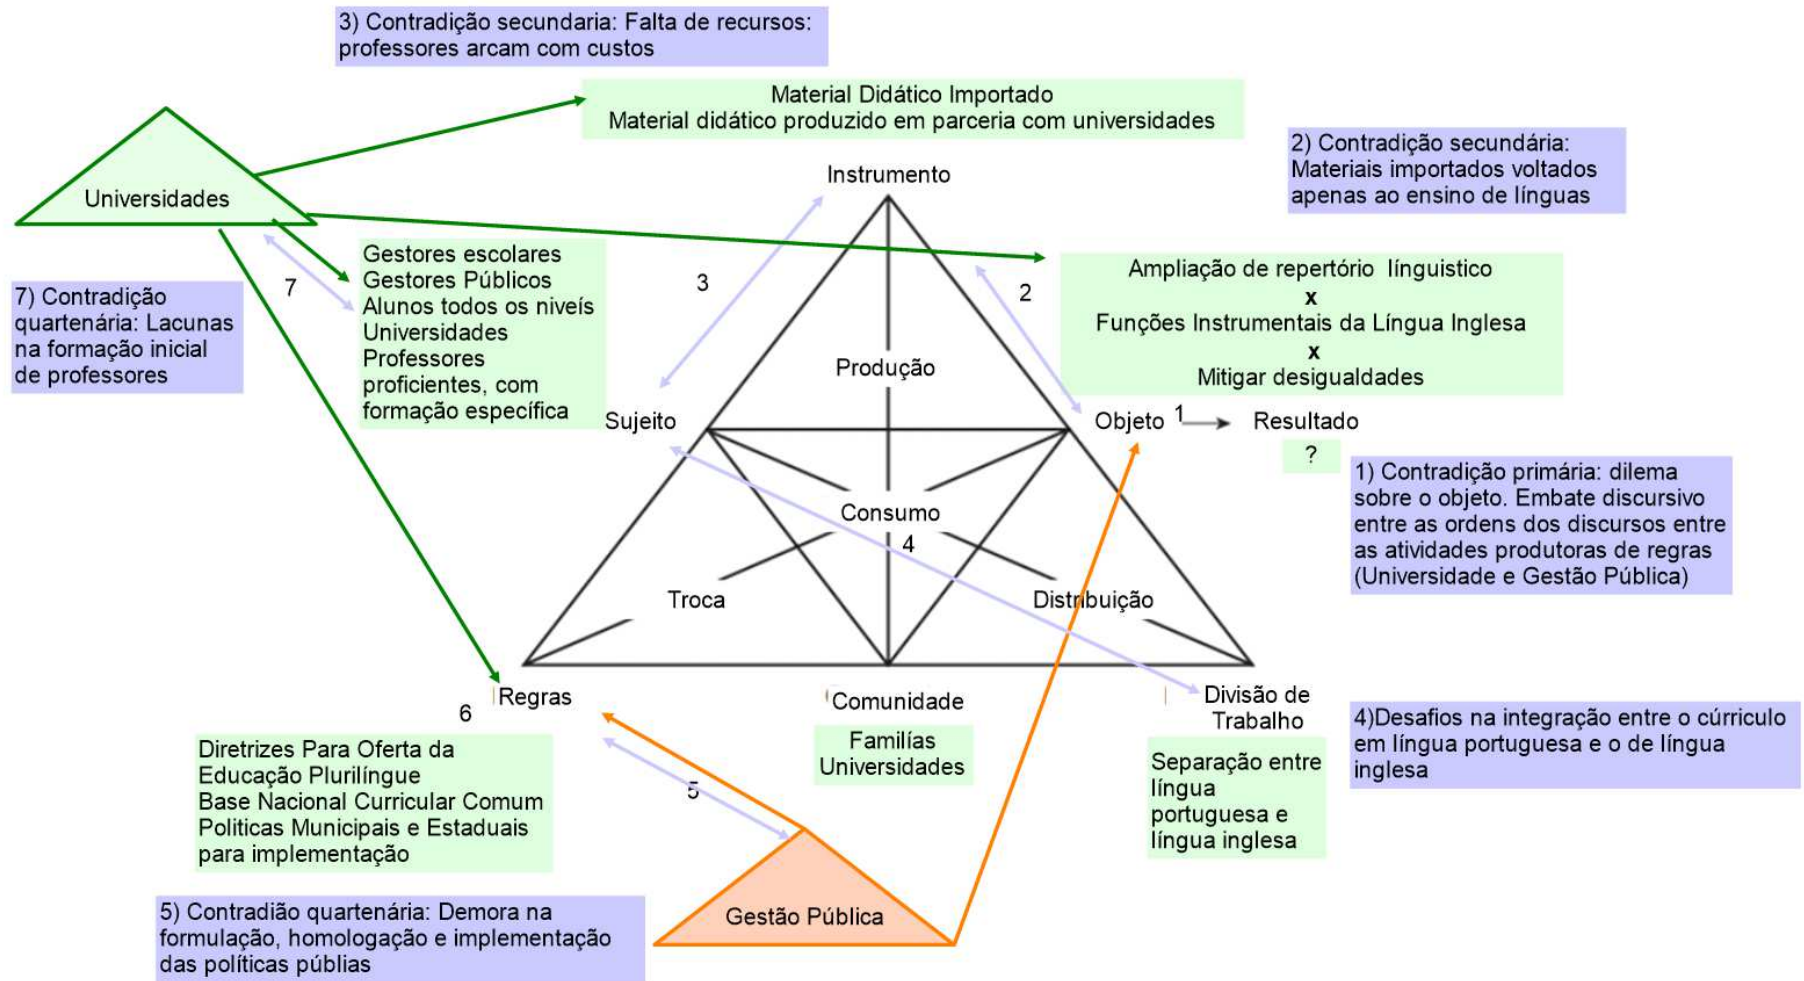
3) Contradição secundaria: Falta de recursos: professores arcam com custos

Material Didático Importado
Material didático produzido em parceria com universidades

2) Contradição secundária: Materiais importados voltados apenas ao ensino de línguas

Universidades

Instrumento

7) Contradição quartenária: Lacunas na formação inicial de professores

7

Gestores escolares
Gestores Públicos
Alunos todos os niveís
Universidades
Professores proficientes, com formação específica

3

2

Ampliação de repertório linguistico
x
Funções Instrumentais da Língua Inglesa
x
Mitigar desigualdades

Produção

Sujeito

Objeto 1 Resultado

?

1) Contradição primária: dilema sobre o objeto. Embate discursivo entre as ordens dos discursos entre as atividades produtoras de regras (Universidade e Gestão Pública)

Consumo

4

Troca

Distribuição

Regras

6

Comunidade

Divisão de Trabalho

4)Desafios na integração entre o cúrriculo em língua portuguesa e o de língua inglesa

Diretrizes Para Oferta da Educação Plurilíngue
Base Nacional Curricular Comum
Politicas Municipais e Estaduais para implementação

Famílias
Universidades

Separação entre língua portuguesa e língua inglesa

5

5) Contradião quartenária: Demora na formulação, homologação e implementação das políticas públias

Gestão Pública